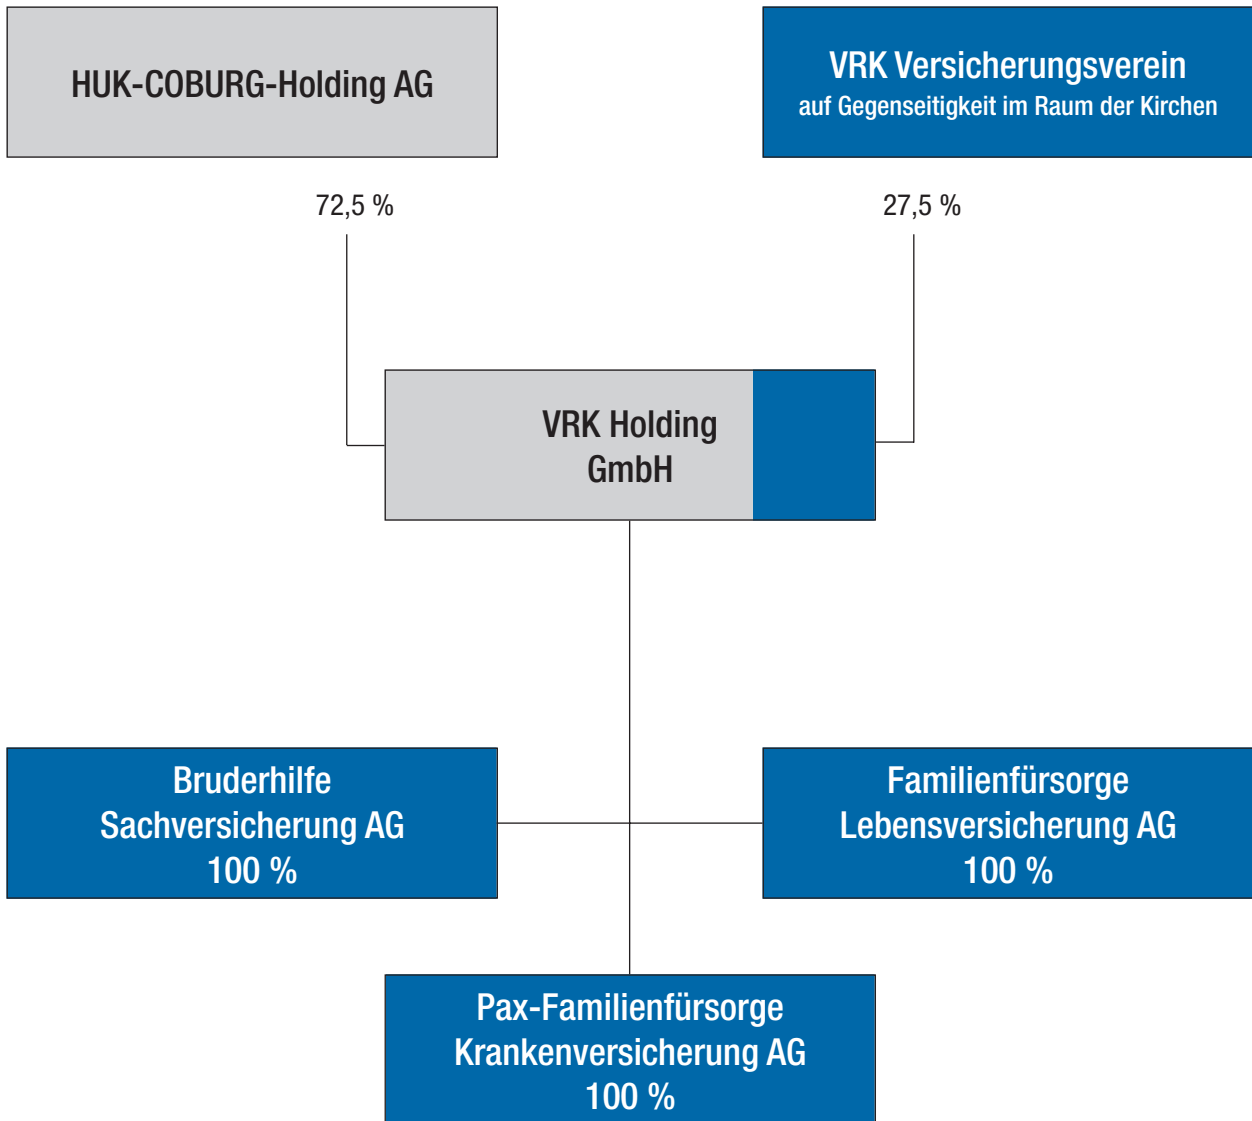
HUK-COBURG-Holding AG

VRK Versicherungsverein
auf Gegenseitigkeit im Raum der Kirchen

72,5 %

27,5 %

VRK Holding
GmbH

Bruderhilfe
Sachversicherung AG
100 %

Familienfürsorge
Lebensversicherung AG
100 %

Pax-Familienfürsorge
Krankenversicherung AG
100 %